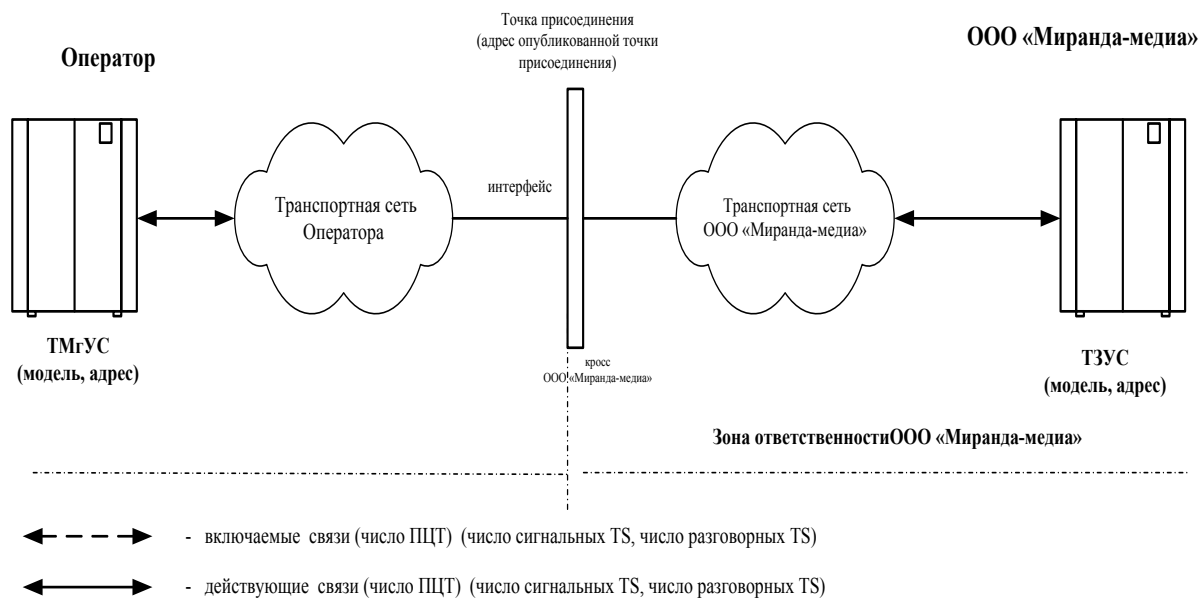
Оператор

Точка присоединения (адрес опубликованной точки присоединения)

ООО «Миранда-медиа»

Транспортная сеть Оператора

интерфейс

Транспортная сеть ООО «Миранда-медиа»

ТМгУС (модель, адрес)

кросс ООО «Миранда-медиа»

ТЗУС (модель, адрес)

Зона ответственностиООО «Миранда-медиа»

- включаемые связи (число ПЦТ) (число сигнальных TS, число разговорных TS)

- действующие связи (число ПЦТ) (число сигнальных TS, число разговорных TS)